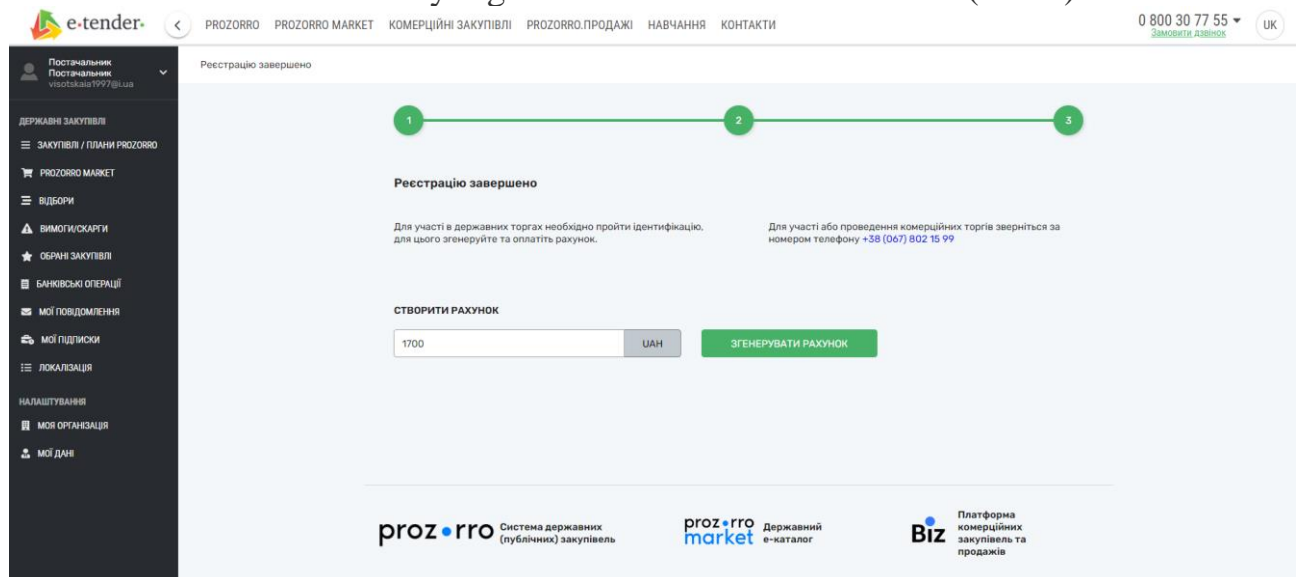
e-tender

PROZORRO PROZORRO MARKET КОМЕРЦІЙНІ ЗАКУПІВЛІ PROZORRO.ПРОДАЖІ НАВЧАННЯ КОНТАКТИ

0 800 30 77 55
Замовити дзвінок
UK

Постачальник
Постачальник
visotskaia1997@i.ua

ДЕРЖАВНІ ЗАКУПІВЛІ
ЗАКУПІВЛІ / ПЛАНИ PROZORRO
PROZORRO MARKET
ВІДБОРИ
ВИМОГИ/СКАРГИ
ОБРАНІ ЗАКУПІВЛІ
БАНКІВСЬКІ ОПЕРАЦІЇ
МОЇ ПОВІДОМЛЕННЯ
МОЇ ПІДПИСКИ
ЛОКАЛІЗАЦІЯ
НАЛАШТУВАННЯ
МОЯ ОРГАНІЗАЦІЯ
МОЇ ДАНІ

Реєстрацію завершено

1 2 3

Реєстрацію завершено

Для участі в державних торгах необхідно пройти ідентифікацію, для цього згенеруйте та оплатіть рахунок.

Для участі або проведення комерційних торгів зверніться за номером телефону +38 (067) 802 15 99

СТВОРИТИ РАХУНОК

1700 UAH ЗГЕНЕРУВАТИ РАХУНОК

prozorro Система державних (публічних) закупівель

prozorro market Державний е-каталог

Biz Платформа комерційних закупівель та продажів